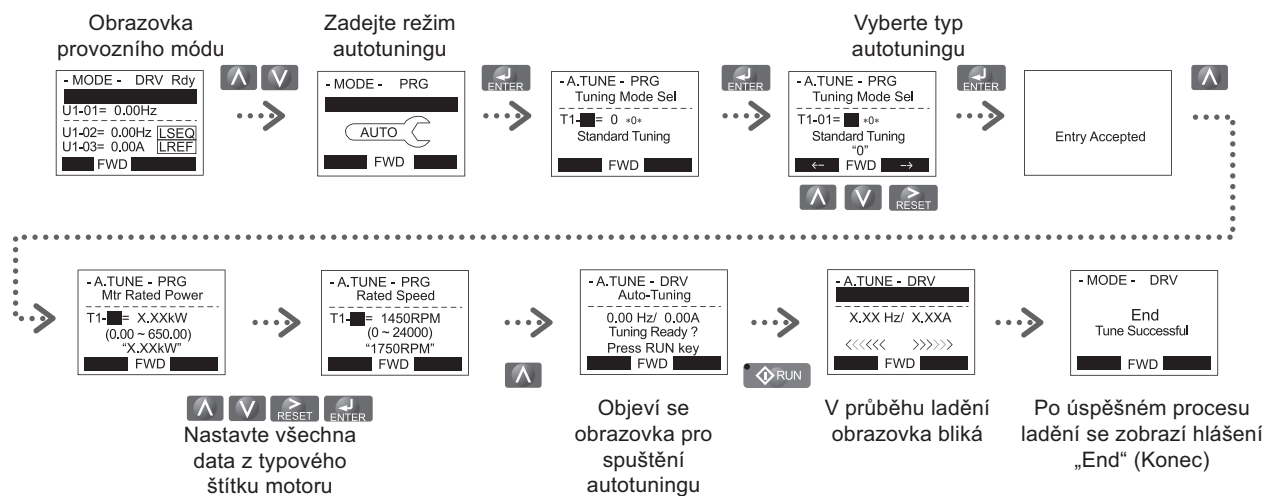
Obrazovka provozního módu

- MODE - DRV Rdy
U1-01= 0.00Hz
U1-02= 0.00Hz LSEQ
U1-03= 0.00A LREF
FWD

Zadejte režim autotuningu

- MODE - PRG
AUTO
FWD

ENTER

- A.TUNE - PRG
Tuning Mode Sel
T1-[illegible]= 0 *0*
Standard Tuning
FWD

ENTER

Vyberte typ autotuningu

- A.TUNE - PRG
Tuning Mode Sel
T1-01= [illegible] *0*
Standard Tuning
"0"
← FWD →

RESET

ENTER

Entry Accepted

- A.TUNE - PRG
Mtr Rated Power
T1-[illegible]= X.XXkW
(0.00 ~ 650.00)
"X.XXkW"
FWD

RESET ENTER

Nastavte všechna data z typového štítku motoru

- A.TUNE - PRG
Rated Speed
T1-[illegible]= 1450RPM
(0 ~ 24000)
"1750RPM"
FWD

- A.TUNE - DRV
Auto-Tuning
0.00 Hz/ 0.00A
Tuning Ready ?
Press RUN key
FWD

Objeví se obrazovka pro spuštění autotuningu

RUN

- A.TUNE - DRV
X.XX Hz/ X.XXA
<<<<<< >>>>>>
FWD

V průběhu ladění obrazovka bliká

- MODE - DRV
End
Tune Successful
FWD

Po úspěšném procesu ladění se zobrazí hlášení „End“ (Konec)